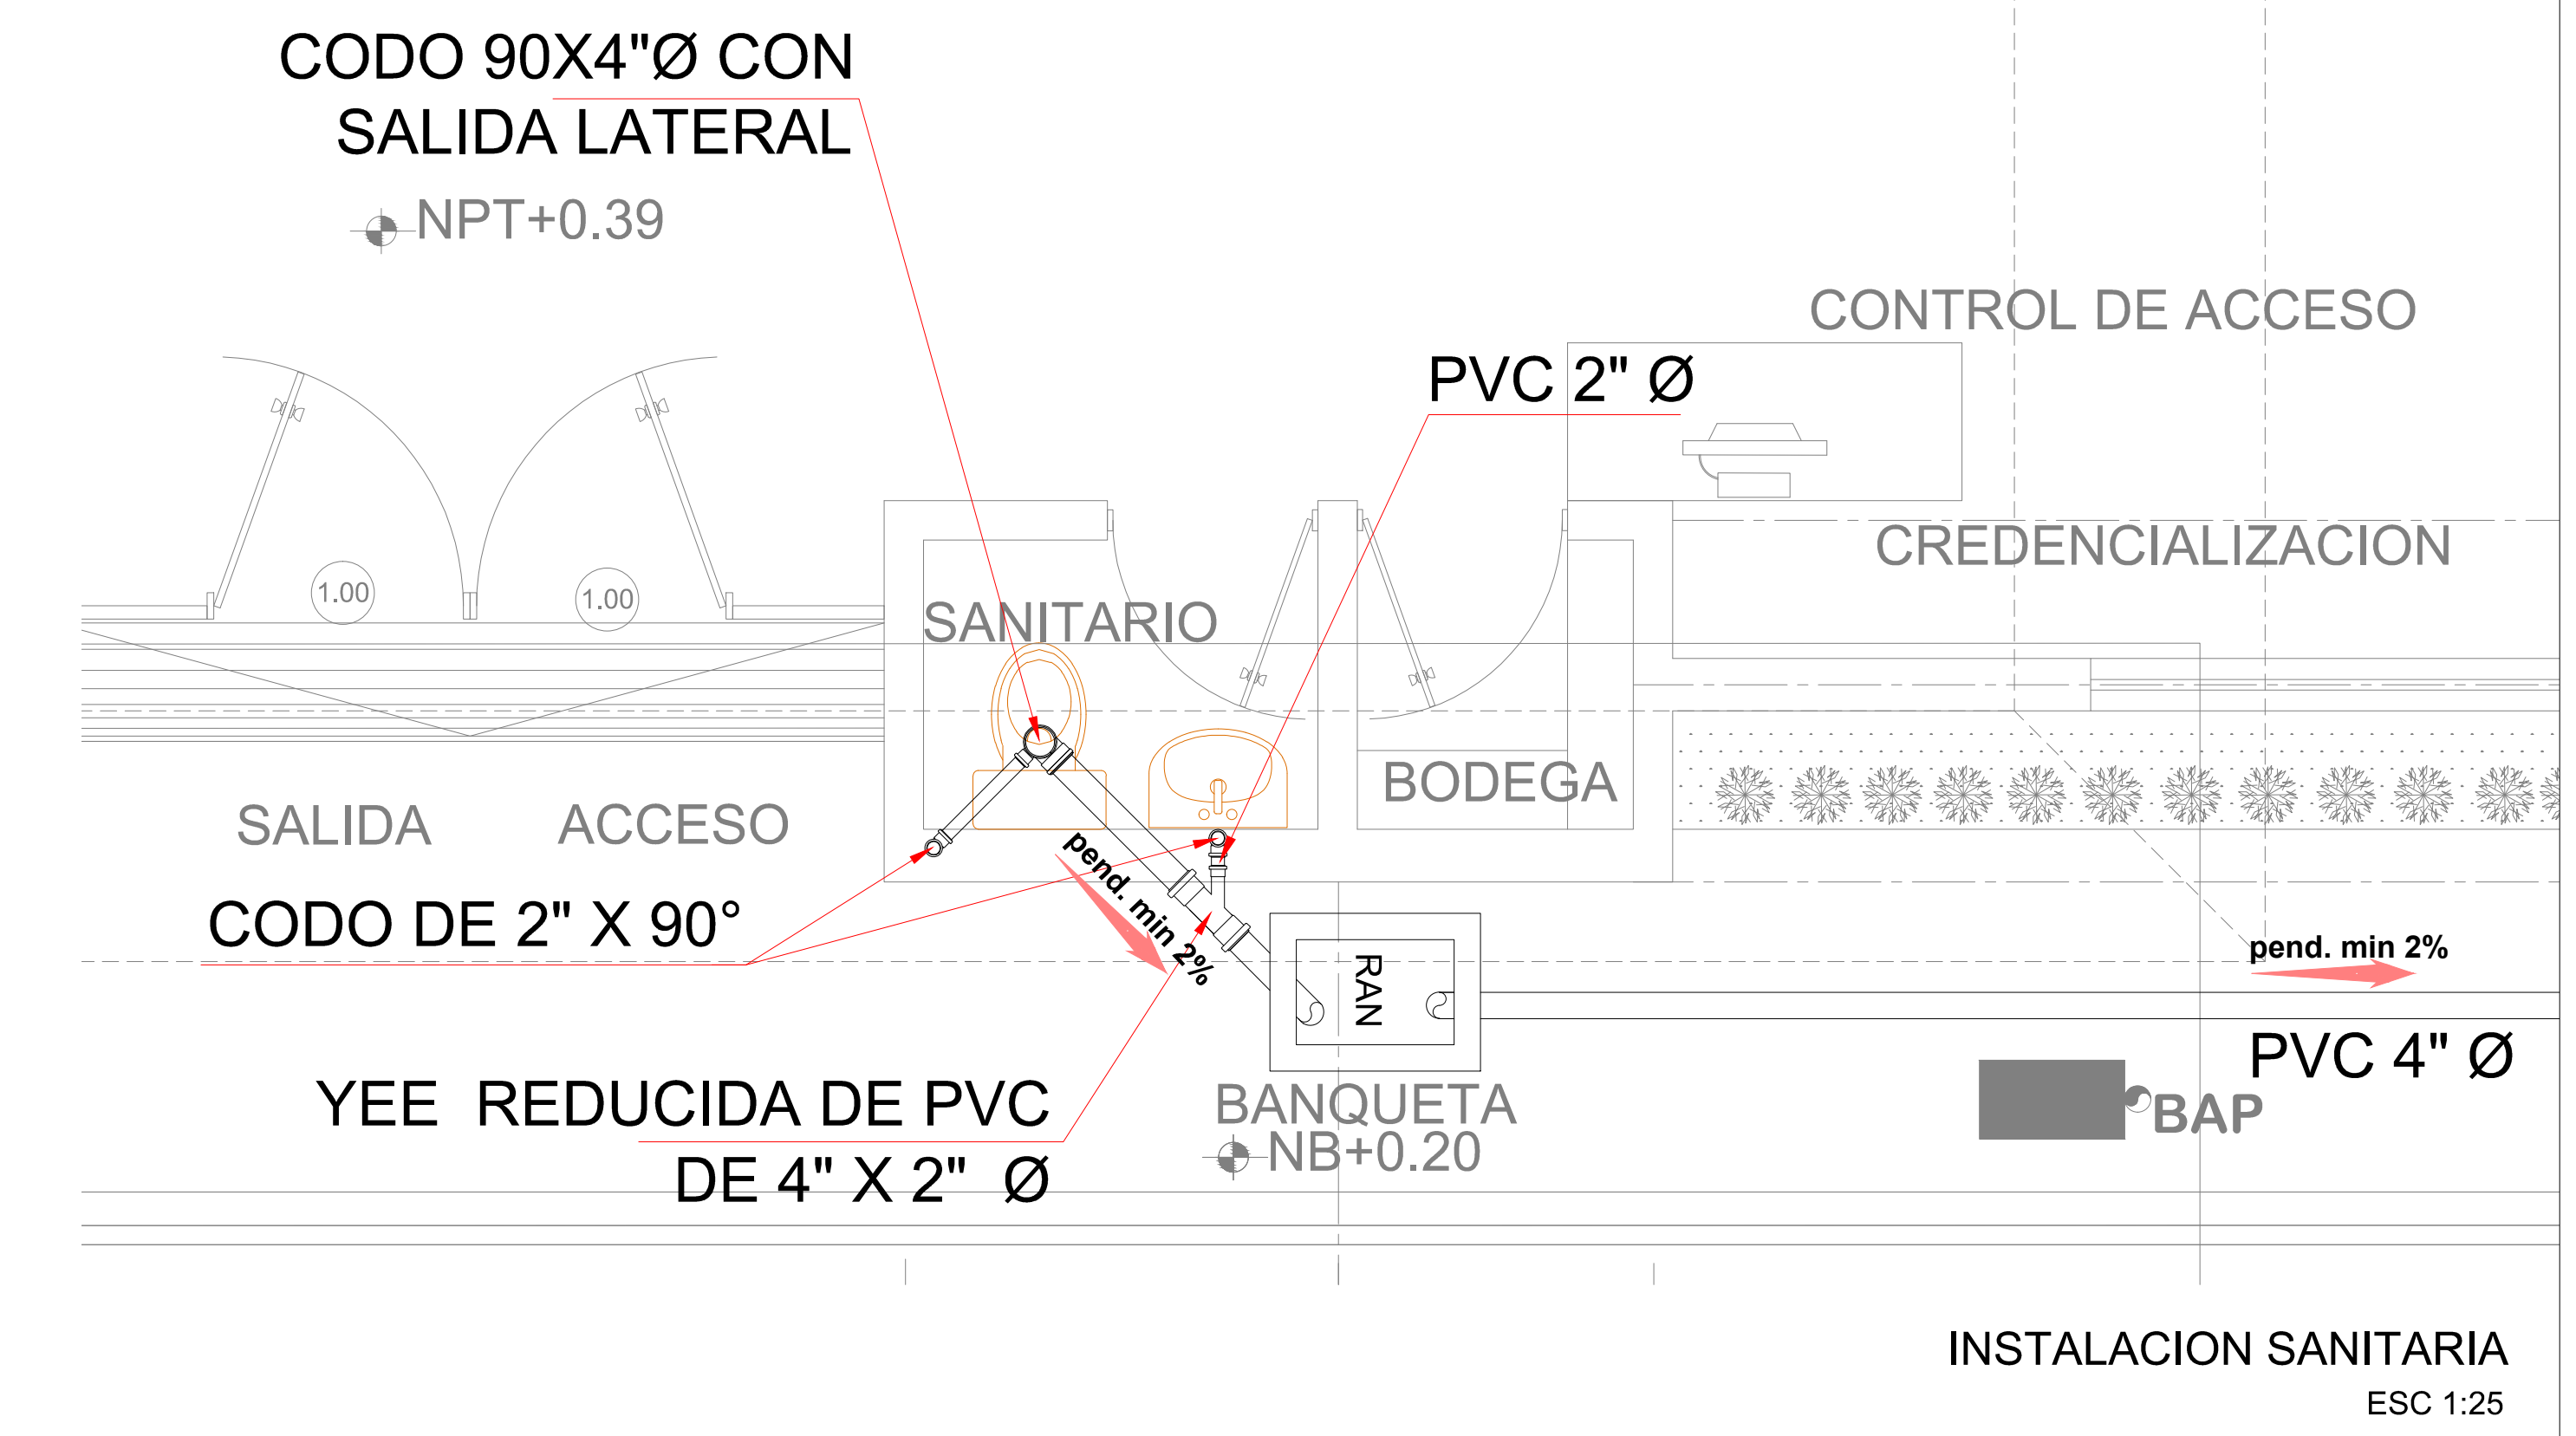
CODO 90X4"Ø CON
SALIDA LATERAL

NPT+0.39

CONTROL DE ACCESO

PVC 2" Ø

CREDENCIALIZACION

1.00

1.00

SANITARIO

BODEGA

SALIDA

ACCESO

pend. min 2%

CODO DE 2" X 90°

RAN

pend. min 2%

PVC 4" Ø

YEE REDUCIDA DE PVC
DE 4" X 2" Ø

BANQUETA
NB+0.20

BAP

INSTALACION SANITARIA
ESC 1:25